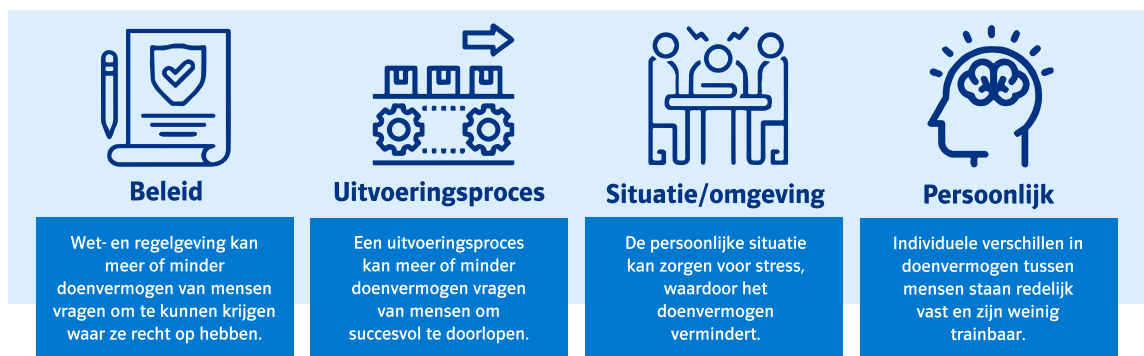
Beleid

Wet- en regelgeving kan meer of minder doenvermogen van mensen vragen om te kunnen krijgen waar ze recht op hebben.

Uitvoeringsproces

Een uitvoeringsproces kan meer of minder doenvermogen vragen van mensen om succesvol te doorlopen.

Situatie/omgeving

De persoonlijke situatie kan zorgen voor stress, waardoor het doenvermogen vermindert.

Persoonlijk

Individuele verschillen in doenvermogen tussen mensen staan redelijk vast en zijn weinig trainbaar.